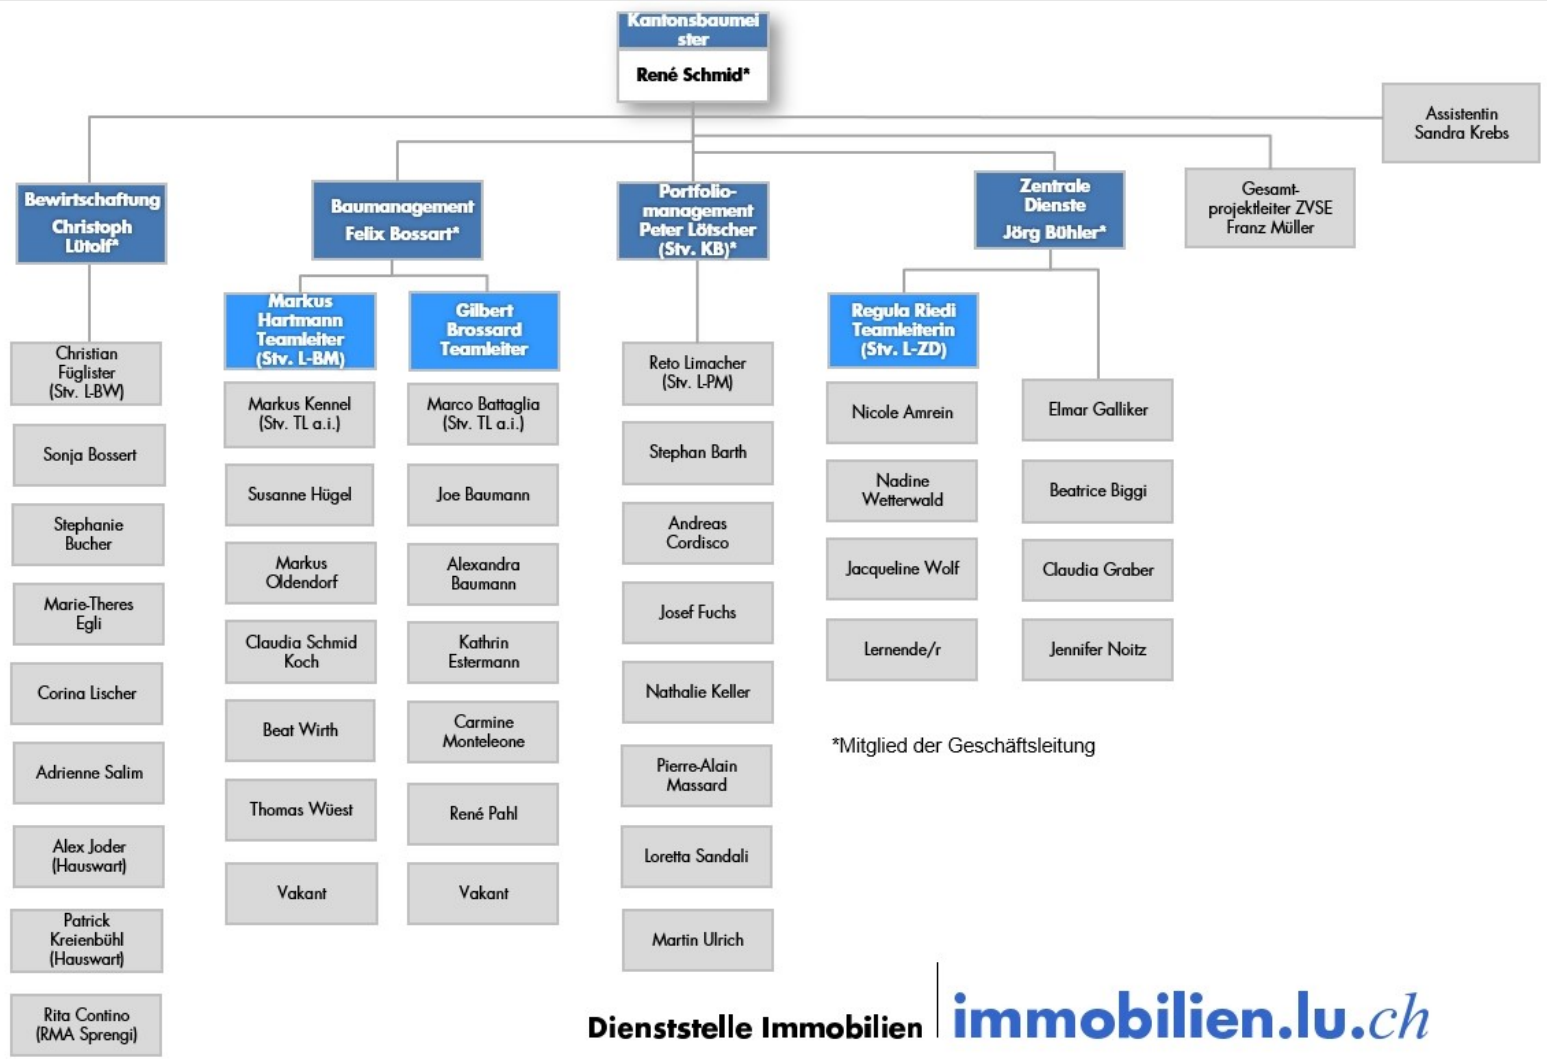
Kantonsbaumeister
René Schmid*

Assistentin
Sandra Krebs

Bewirtschaftung
Christoph Lütolf*

Baumanagement
Felix Bossart*

Portfoliomanagement
Peter Lötscher
(Stv. KB)*

Zentrale Dienste
Jörg Bühler*

Gesamtprojektleiter ZVSE
Franz Müller

Christian Füglister
(Stv. L-BW)

Sonja Bossert

Stephanie Bucher

Marie-Theres Egli

Corina Lischer

Adrienne Salim

Alex Joder
(Hauswart)

Patrick Kreienbühl
(Hauswart)

Rita Contino
(RMA Sprengi)

Markus Hartmann
Teamleiter
(Stv. L-BM)

Markus Kennel
(Stv. TL a.i.)

Susanne Hügel

Markus Oldendorf

Claudia Schmid Koch

Beat Wirth

Thomas Wüest

Vakant

Gilbert Brossard
Teamleiter

Marco Battaglia
(Stv. TL a.i.)

Joe Baumann

Alexandra Baumann

Kathrin Estermann

Carmine Monteleone

René Pahl

Vakant

Reto Limacher
(Stv. L-PM)

Stephan Barth

Andreas Cordisco

Josef Fuchs

Nathalie Keller

Pierre-Alain Massard

Loretta Sandali

Martin Ulrich

Regula Riedi
Teamleiterin
(Stv. L-ZD)

Nicole Amrein

Nadine Wetterwald

Jacqueline Wolf

Lernende/r

Elmar Galliker

Beatrice Biggi

Claudia Graber

Jennifer Noitz

*Mitglied der Geschäftsleitung

Dienststelle Immobilien immobilien.lu.ch